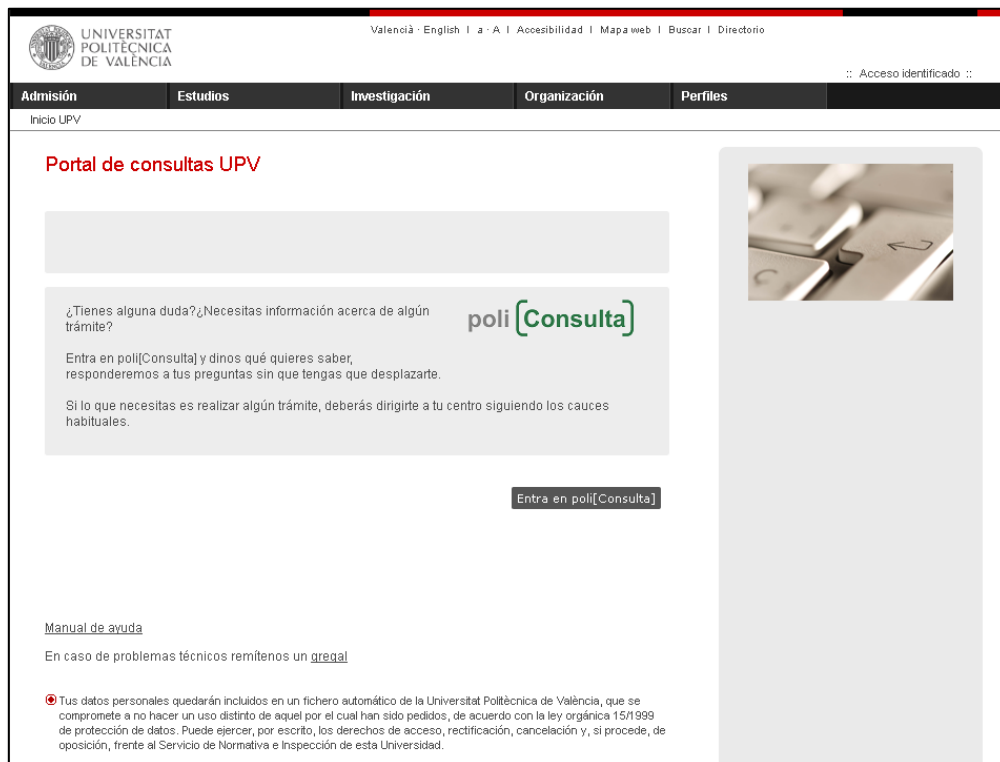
UNIVERSITAT POLITÈCNICA DE VALÈNCIA

Valencià · English | a · A | Accesibilidad | Mapa web | Buscar | Directorio

:: Acceso identificado ::

Admisión Estudios Investigación Organización Perfiles

Inicio UPV

Portal de consultas UPV

¿Tienes alguna duda?¿Necesitas información acerca de algún trámite?

poli [Consulta]

Entra en poli[Consulta] y dinos qué quieres saber, responderemos a tus preguntas sin que tengas que desplazarte.

Si lo que necesitas es realizar algún trámite, deberás dirigirte a tu centro siguiendo los cauces habituales.

Entra en poli[Consulta]

Manual de ayuda

En caso de problemas técnicos remítenos un gregal

Tus datos personales quedarán incluidos en un fichero automático de la Universitat Politècnica de València, que se compromete a no hacer un uso distinto de aquel por el cual han sido pedidos, de acuerdo con la ley orgánica 15/1999 de protección de datos. Puede ejercer, por escrito, los derechos de acceso, rectificación, cancelación y, si procede, de oposición, frente al Servicio de Normativa e Inspección de esta Universidad.